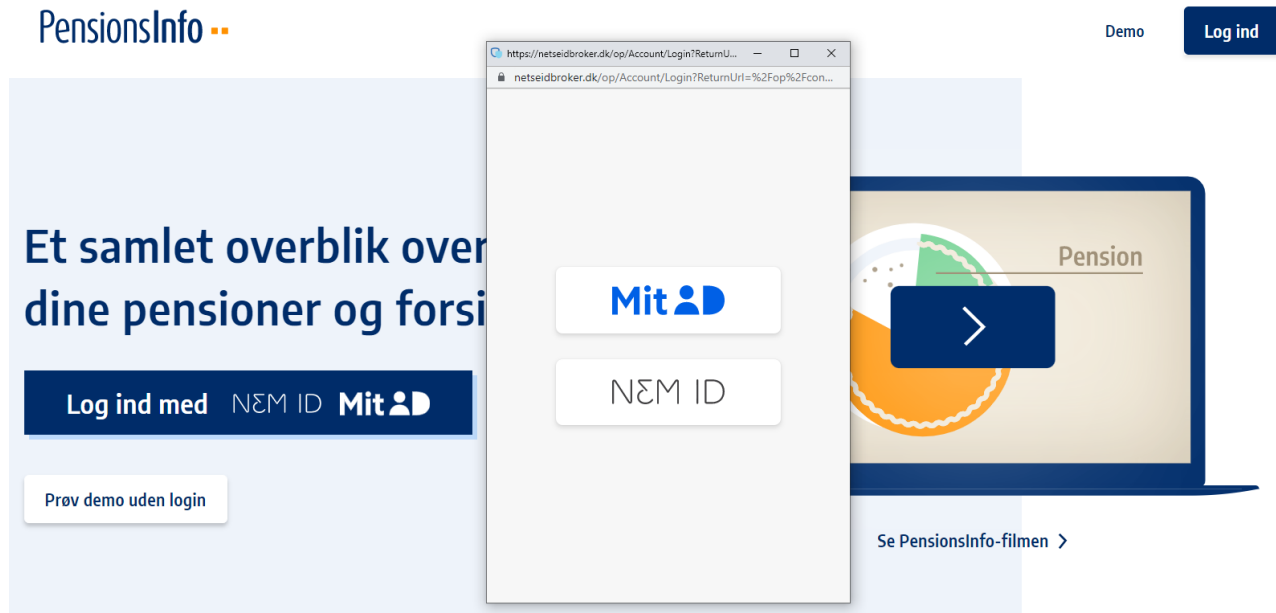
PensionsInfo

Demo

Log ind

https://netseidbroker.dk/op/Account/Login?ReturnU...

netseidbroker.dk/op/Account/Login?ReturnUrl=%2Fop%2Fcon...

Et samlet overblik over dine pensioner og forsi

Log ind med NEM ID MitID

Prøv demo uden login

MitID

NEM ID

Pension

Se PensionsInfo-filmen